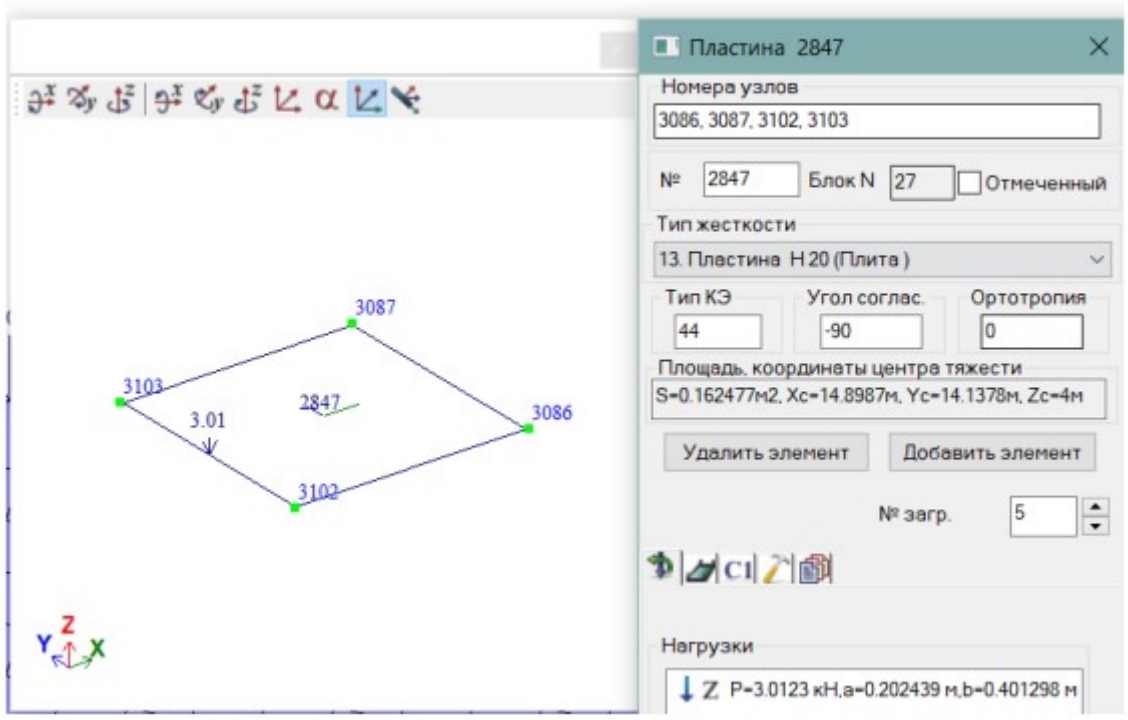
3087
3103
2847
3.01
3086
3102
Y Z X

Пластина 2847
Номера узлов
3086, 3087, 3102, 3103
№ 2847 Блок N 27 Отмеченный
Тип жесткости
13. Пластина H 20 (Плита )
Тип КЭ
44
Угол соглас.
-90
Ортотропия
0
Площадь, координаты центра тяжести
S=0.162477м2, Xc=14.8987м, Yc=14.1378м, Zc=4м
Удалить элемент
Добавить элемент
№ загр. 5
C1
Нагрузки
Z P=3.0123 кН,a=0.202439 м,b=0.401298 м